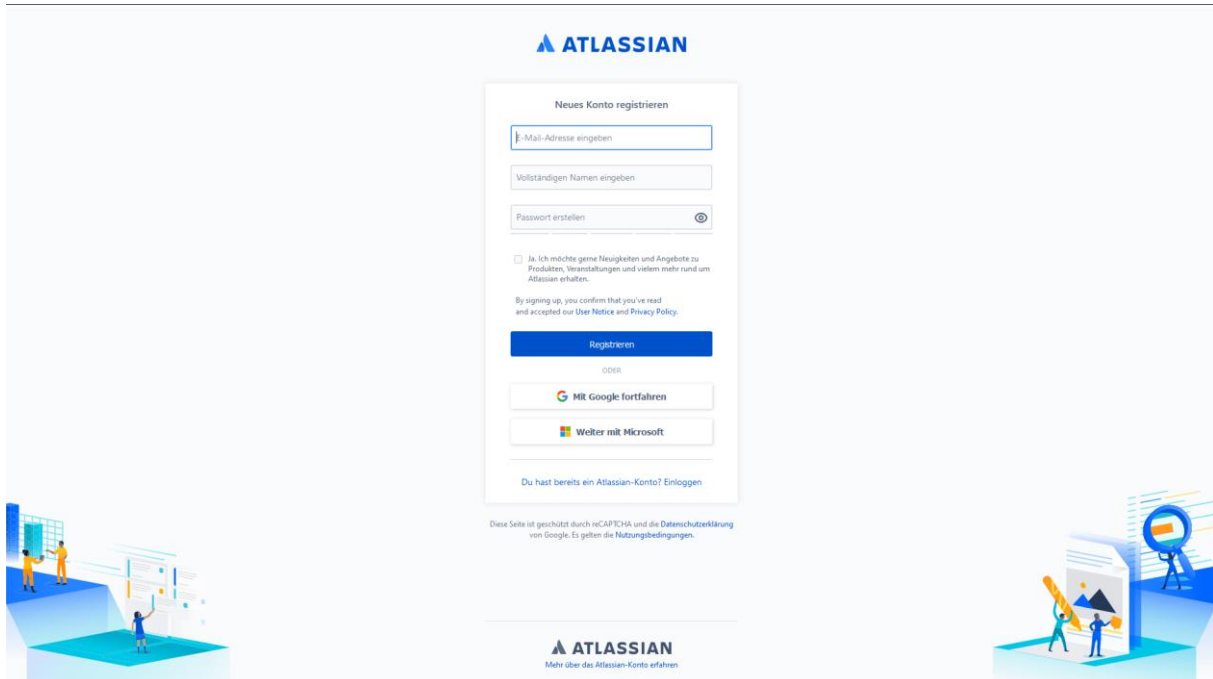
ATLASSIAN

Neues Konto registrieren

E-Mail-Adresse eingeben

Vollständigen Namen eingeben

Passwort erstellen

Ja. Ich möchte gerne Neuigkeiten und Angebote zu Produkten, Veranstaltungen und vielem mehr rund um Atlassian erhalten.

By signing up, you confirm that you've read and accepted our User Notice and Privacy Policy.

Registrieren

ODER

Mit Google fortfahren

Weiter mit Microsoft

Du hast bereits ein Atlassian-Konto? Einloggen

Diese Seite ist geschützt durch reCAPTCHA und die Datenschutzerklärung von Google. Es gelten die Nutzungsbedingungen.

ATLASSIAN

Mehr über das Atlassian-Konto erfahren